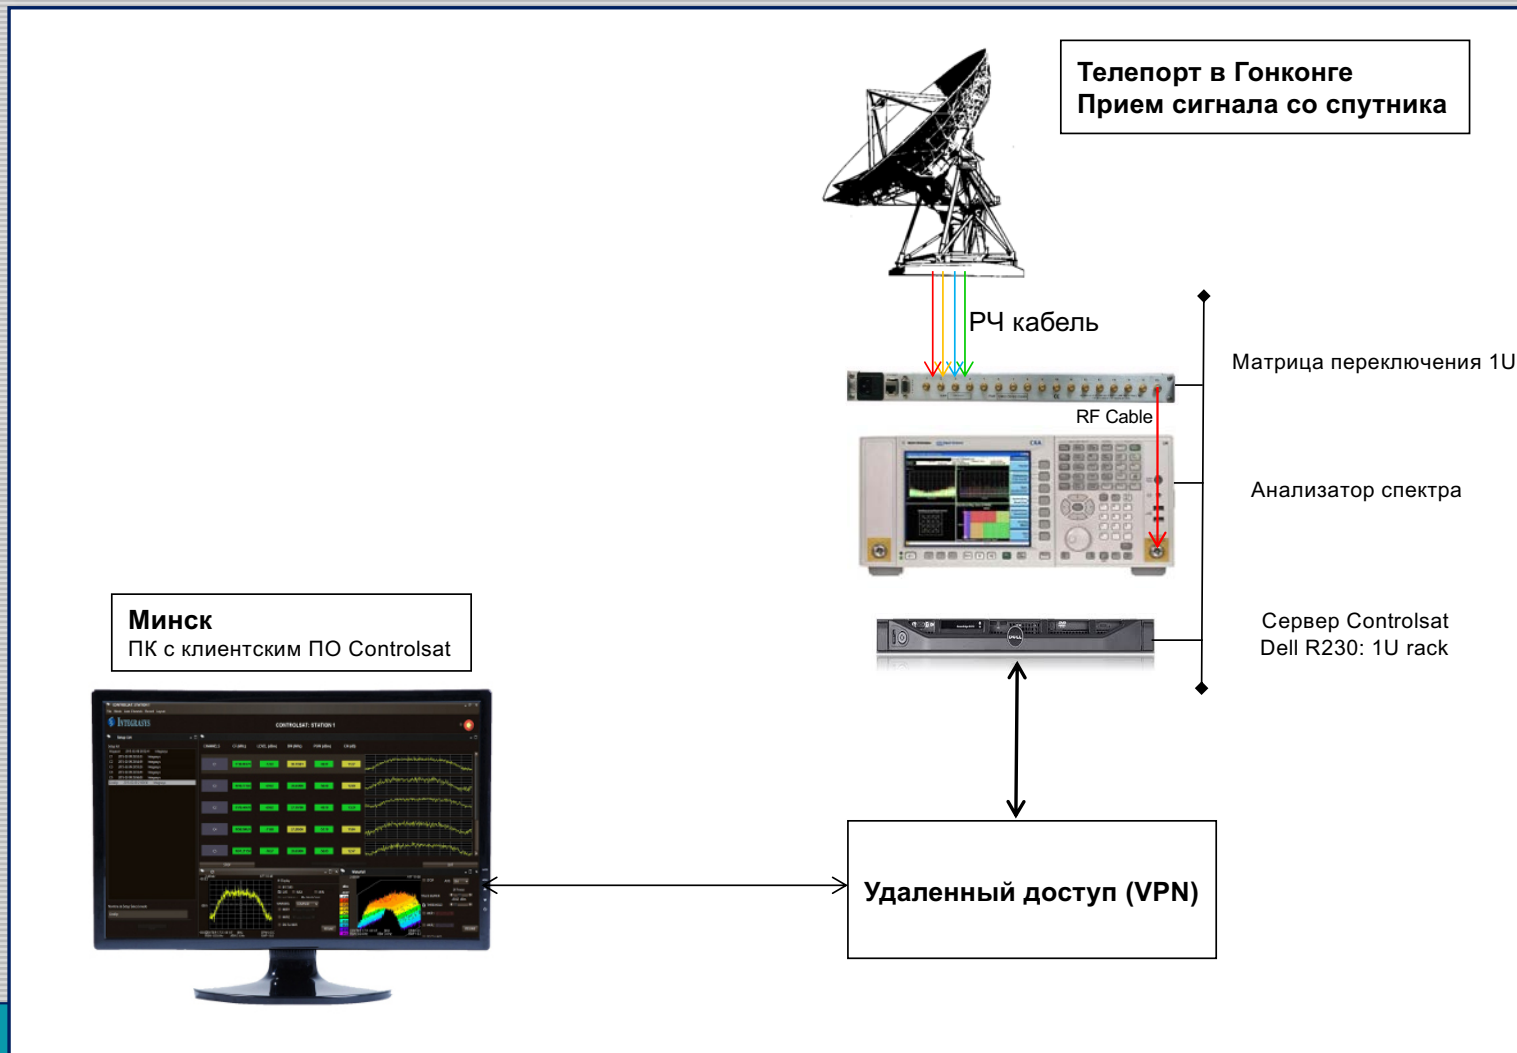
Телепорт в Гонконге
Прием сигнала со спутника

РЧ кабель

Матрица переключения 1U

RF Cable

Анализатор спектра

Сервер Controlsat
Dell R230: 1U rack

Минск
ПК с клиентским ПО Controlsat

INTEGRASYS

CONTROLSAT: STATION 1

Удаленный доступ (VPN)